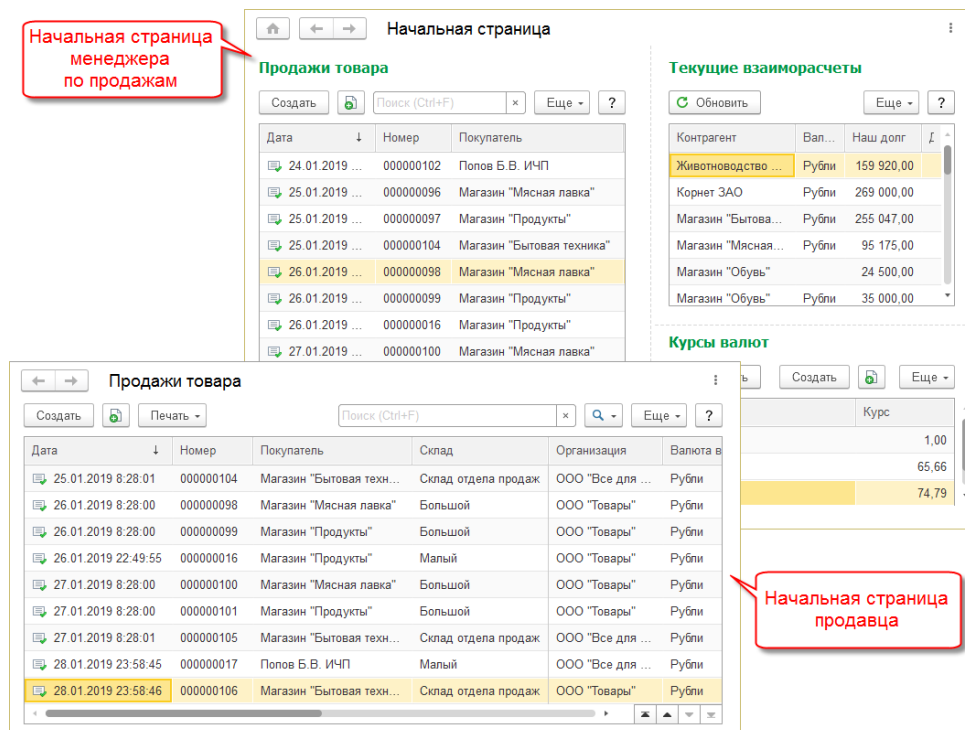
Начальная страница менеджера по продажам

Начальная страница

Продажи товара

Создать | Поиск (Ctrl+F) | Еще | ?

| Дата | Номер | Покупатель |
|---|---|---|
| 24.01.2019 ... | 000000102 | Попов Б.В. ИЧП |
| 25.01.2019 ... | 000000096 | Магазин "Мясная лавка" |
| 25.01.2019 ... | 000000097 | Магазин "Продукты" |
| 25.01.2019 ... | 000000104 | Магазин "Бытовая техника" |
| 26.01.2019 ... | 000000098 | Магазин "Мясная лавка" |
| 26.01.2019 ... | 000000099 | Магазин "Продукты" |
| 26.01.2019 ... | 000000016 | Магазин "Продукты" |
| 27.01.2019 ... | 000000100 | Магазин "Мясная лавка" |

Текущие взаиморасчеты

Обновить | Еще | ?

| Контрагент | Вал... | Наш долг | Д |
|---|---|---|---|
| Животноводство ... | Рубли | 159 920,00 | |
| Корнет ЗАО | Рубли | 269 000,00 | |
| Магазин "Бытова... | Рубли | 255 047,00 | |
| Магазин "Мясная... | Рубли | 95 175,00 | |
| Магазин "Обувь" | | 24 500,00 | |
| Магазин "Обувь" | Рубли | 35 000,00 | |

Курсы валют

Создать | Еще

| Курс |
|---|
| 1,00 |
| 65,66 |
| 74,79 |

Продажи товара

Создать | Печать | Поиск (Ctrl+F) | Еще | ?

| Дата | Номер | Покупатель | Склад | Организация | Валюта в |
|---|---|---|---|---|---|
| 25.01.2019 8:28:01 | 000000104 | Магазин "Бытовая техн... | Склад отдела продаж | ООО "Все для ... | Рубли |
| 26.01.2019 8:28:00 | 000000098 | Магазин "Мясная лавка" | Большой | ООО "Товары" | Рубли |
| 26.01.2019 8:28:00 | 000000099 | Магазин "Продукты" | Большой | ООО "Товары" | Рубли |
| 26.01.2019 22:49:55 | 000000016 | Магазин "Продукты" | Малый | ООО "Товары" | Рубли |
| 27.01.2019 8:28:00 | 000000100 | Магазин "Мясная лавка" | Большой | ООО "Товары" | Рубли |
| 27.01.2019 8:28:00 | 000000101 | Магазин "Продукты" | Большой | ООО "Товары" | Рубли |
| 27.01.2019 8:28:01 | 000000105 | Магазин "Бытовая техн... | Склад отдела продаж | ООО "Все для ... | Рубли |
| 28.01.2019 23:58:45 | 000000017 | Попов Б.В. ИЧП | Малый | ООО "Товары" | Рубли |
| 28.01.2019 23:58:46 | 000000106 | Магазин "Бытовая техн... | Склад отдела продаж | ООО "Товары" | Рубли |

Начальная страница продавца